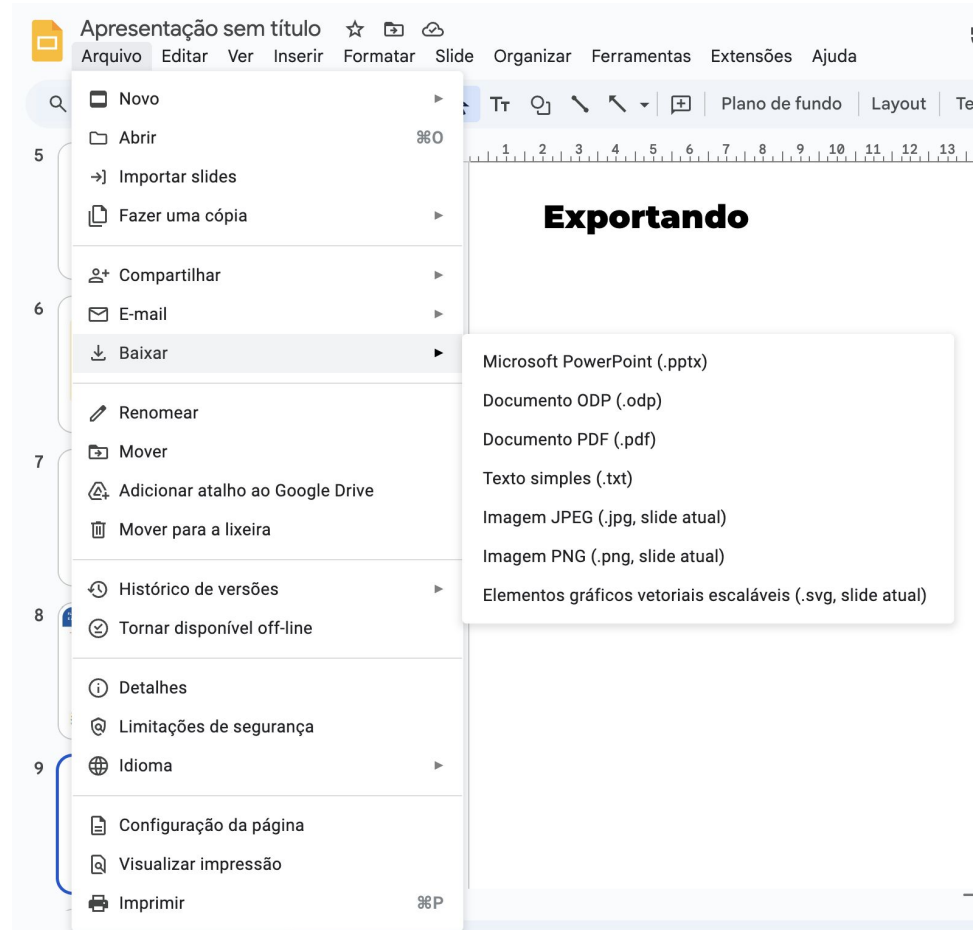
Apresentação sem título

Arquivo Editar Ver Inserir Formatar Slide Organizar Ferramentas Extensões Ajuda

Plano de fundo | Layout | Te

5
6
7
8
9

Novo
Abrir ⌘O
Importar slides
Fazer uma cópia

Compartilhar
E-mail
Baixar

Renomear
Mover
Adicionar atalho ao Google Drive
Mover para a lixeira

Histórico de versões
Tornar disponível off-line

Detalhes
Limitações de segurança
Idioma

Configuração da página
Visualizar impressão
Imprimir ⌘P

Microsoft PowerPoint (.pptx)
Documento ODP (.odp)
Documento PDF (.pdf)
Texto simples (.txt)
Imagem JPEG (.jpg, slide atual)
Imagem PNG (.png, slide atual)
Elementos gráficos vetoriais escaláveis (.svg, slide atual)

1 2 3 4 5 6 7 8 9 10 11 12 13

Exportando